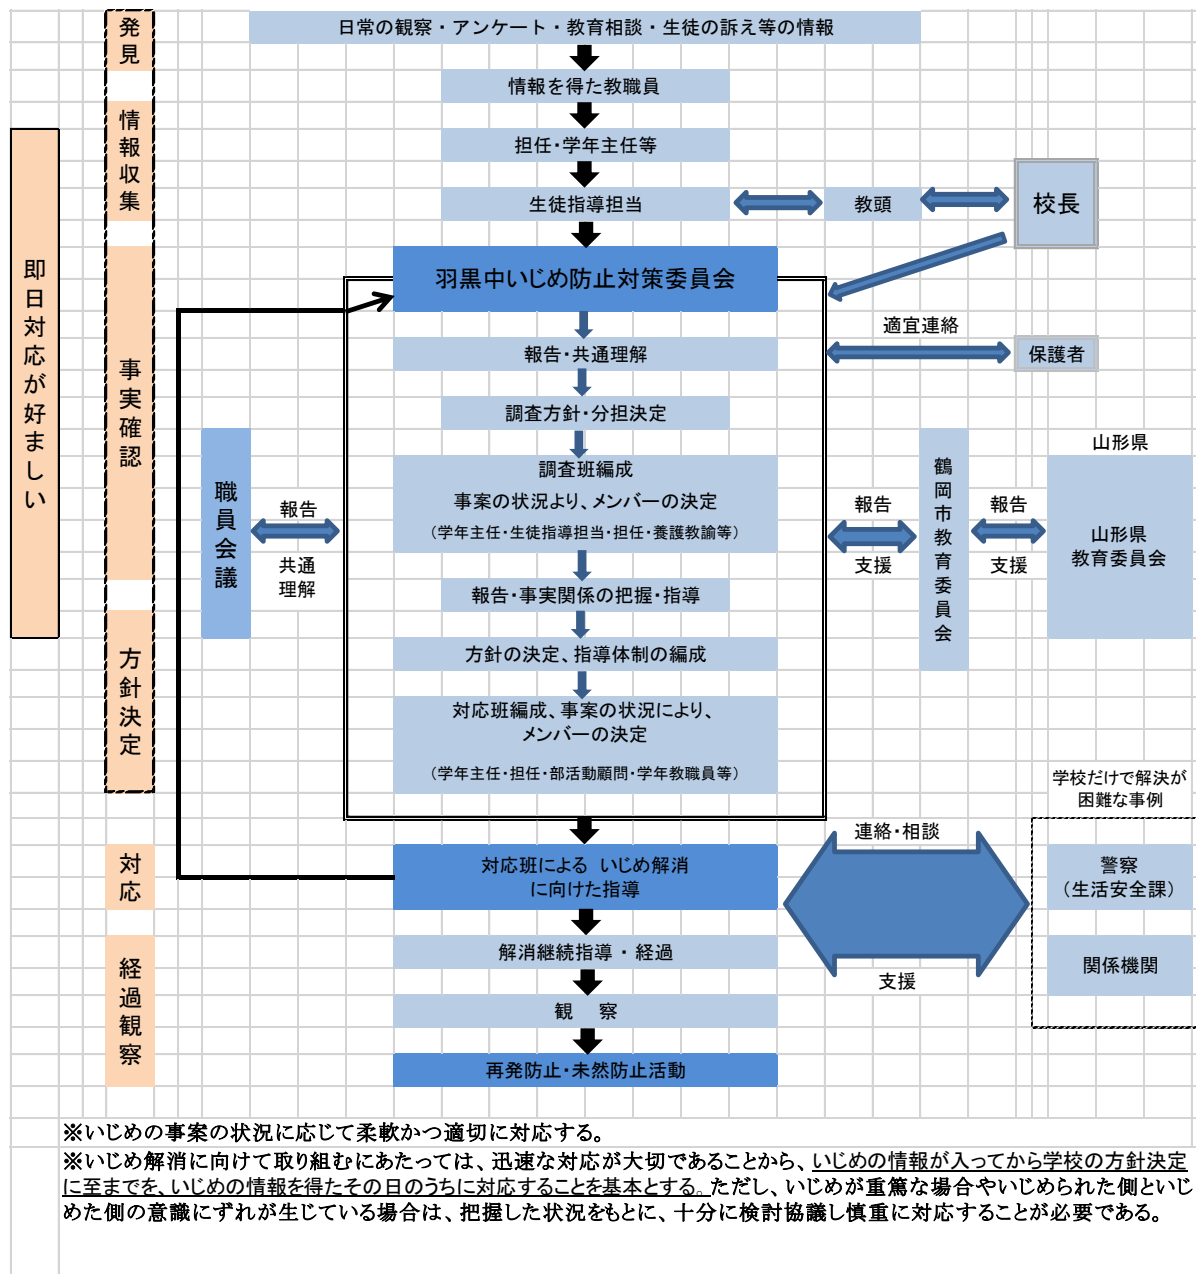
即日対応が好ましい

発見

情報収集

事実確認

方針決定

対応

経過観察

日常の観察・アンケート・教育相談・生徒の訴え等の情報

情報を得た教職員

担任・学年主任等

生徒指導担当

教頭

校長

羽黒中いじめ防止対策委員会

適宜連絡

報告・共通理解

保護者

調査方針・分担決定

職員会議

報告

共通理解

調査班編成
事案の状況より、メンバーの決定
（学年主任・生徒指導担当・担任・養護教諭等）

報告

支援

鶴岡市教育委員会

報告

支援

山形県

山形県教育委員会

報告・事実関係の把握・指導

方針の決定、指導体制の編成

対応班編成、事案の状況により、メンバーの決定
（学年主任・担任・部活動顧問・学年教職員等）

学校だけで解決が困難な事例

連絡・相談

対応班による いじめ解消に向けた指導

警察
（生活安全課）

支援

関係機関

解消継続指導 ・ 経過

観 察

再発防止・未然防止活動

※いじめの事案の状況に応じて柔軟かつ適切に対応する。
※いじめ解消に向けて取り組むにあたっては、迅速な対応が大切であることから、いじめの情報が入ってから学校の方針決定に至までを、いじめの情報を得たその日のうちに対応することを基本とする。ただし、いじめが重篤な場合やいじめられた側といじめた側の意識にずれが生じている場合は、把握した状況をもとに、十分に検討協議し慎重に対応することが必要である。